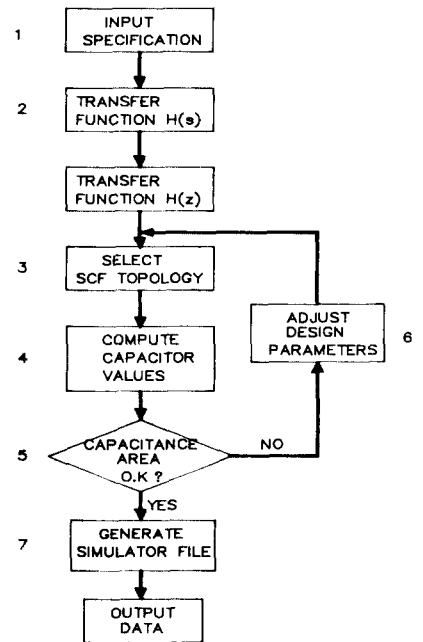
1 INPUT SPECIFICATION

2 TRANSFER FUNCTION H(s)

TRANSFER FUNCTION H(z)

3 SELECT SCF TOPOLOGY

4 COMPUTE CAPACITOR VALUES

5 CAPACITANCE AREA O.K ?

NO

ADJUST DESIGN PARAMETERS 6

YES

7 GENERATE SIMULATOR FILE

OUTPUT DATA